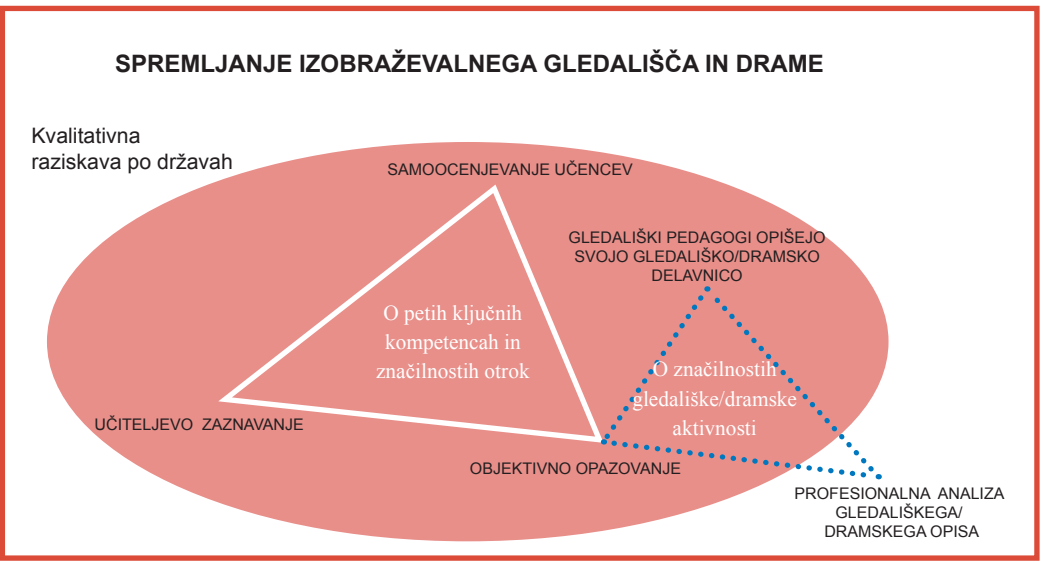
SPREMLJANJE IZOBRAŽEVALNEGA GLEDALIŠČA IN DRAME

Kvalitativna raziskava po državah

SAMOOCENJEVANJE UČENCEV

GLEDALIŠKI PEDAGOGI OPIŠEJO SVOJO GLEDALIŠKO/DRAMSKO DELAVNICO

O petih ključnih kompetencah in značilnostih otrok

O značilnostih gledališke/dramske aktivnosti

UČITELJEVO ZAZNAVANJE

OBJEKTIVNO OPAZOVANJE

PROFESIONALNA ANALIZA GLEDALIŠKEGA/ DRAMSKEGA OPISA